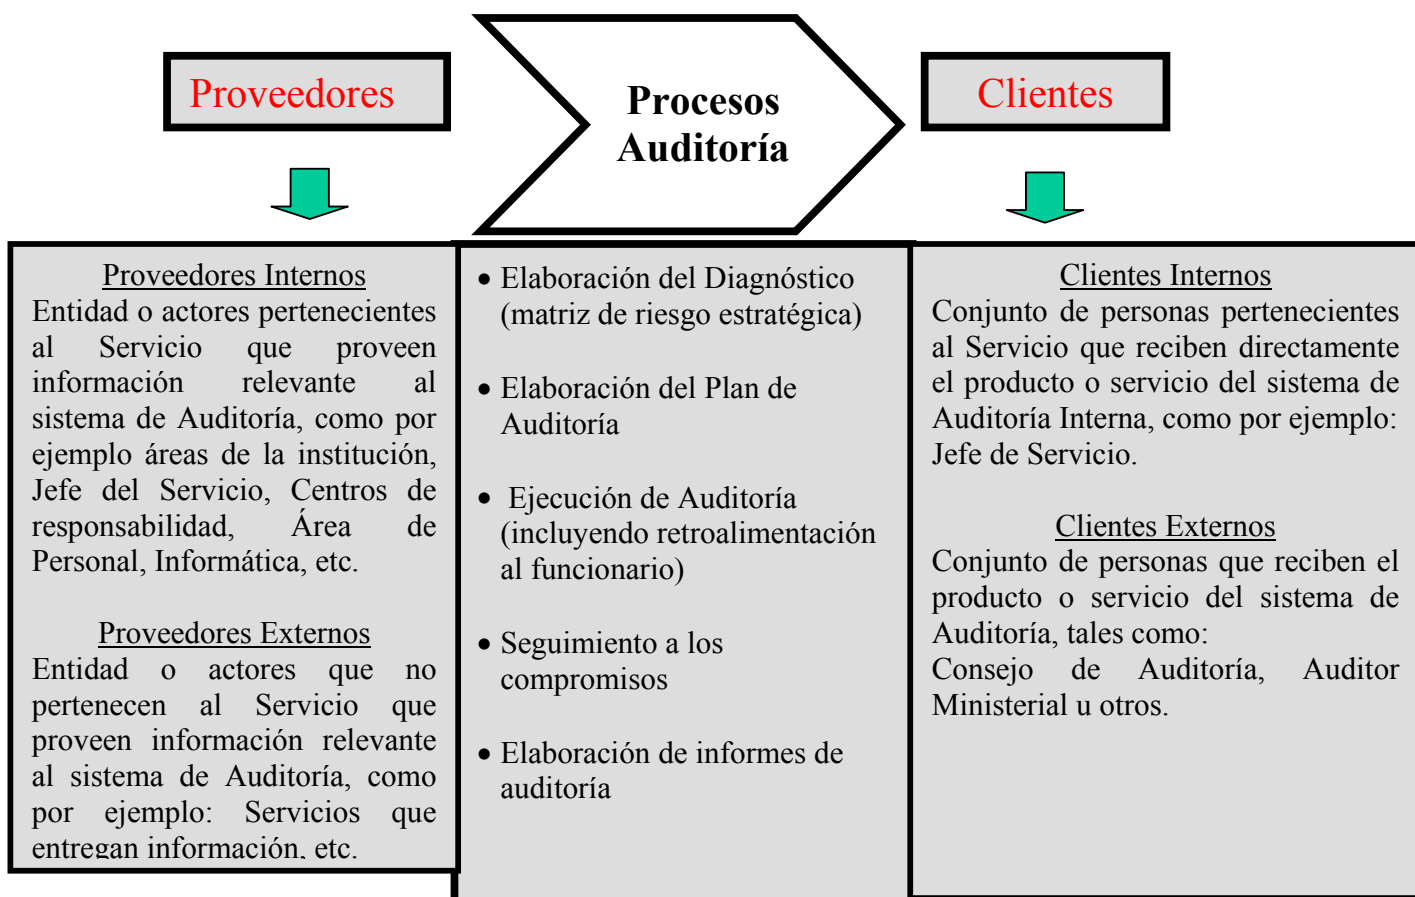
Proveedores

Procesos Auditoría

Clientes

Proveedores Internos
Entidad o actores pertenecientes al Servicio que proveen información relevante al sistema de Auditoría, como por ejemplo áreas de la institución, Jefe del Servicio, Centros de responsabilidad, Área de Personal, Informática, etc.

Proveedores Externos
Entidad o actores que no pertenecen al Servicio que proveen información relevante al sistema de Auditoría, como por ejemplo: Servicios que entregan información, etc.

• Elaboración del Diagnóstico (matriz de riesgo estratégica)

• Elaboración del Plan de Auditoría

• Ejecución de Auditoría (incluyendo retroalimentación al funcionario)

• Seguimiento a los compromisos

• Elaboración de informes de auditoría

Clientes Internos
Conjunto de personas pertenecientes al Servicio que reciben directamente el producto o servicio del sistema de Auditoría Interna, como por ejemplo: Jefe de Servicio.

Clientes Externos
Conjunto de personas que reciben el producto o servicio del sistema de Auditoría, tales como:
Consejo de Auditoría, Auditor Ministerial u otros.